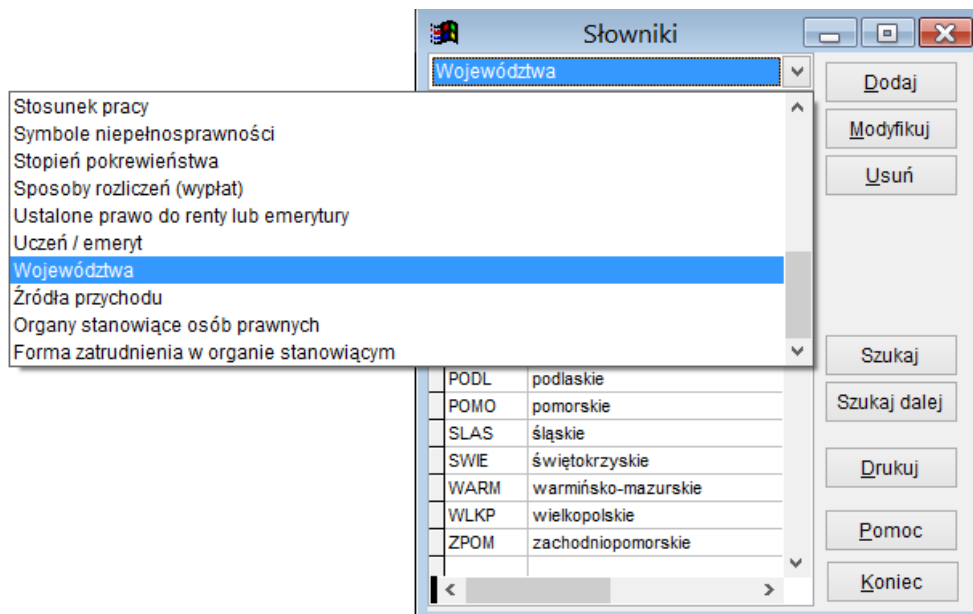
Słowniki

Województwa

Dodaj

Modyfikuj

Usuń

Stosunek pracy
Symbole niepełnosprawności
Stopień pokrewieństwa
Sposoby rozliczeń (wypłat)
Ustalone prawo do renty lub emerytury
Uczeń / emeryt
Województwa
Źródła przychodu
Organy stanowiące osób prawnych
Forma zatrudnienia w organie stanowiącym

Szukaj

Szukaj dalej

| | |
|---|---|
| PODL | podlaskie |
| POMO | pomorskie |
| SLAS | śląskie |
| SWIE | świętokrzyskie |
| WARM | warmińsko-mazurskie |
| WLKP | wielkopolskie |
| ZPOM | zachodniopomorskie |

Drukuj

Pomoc

Koniec